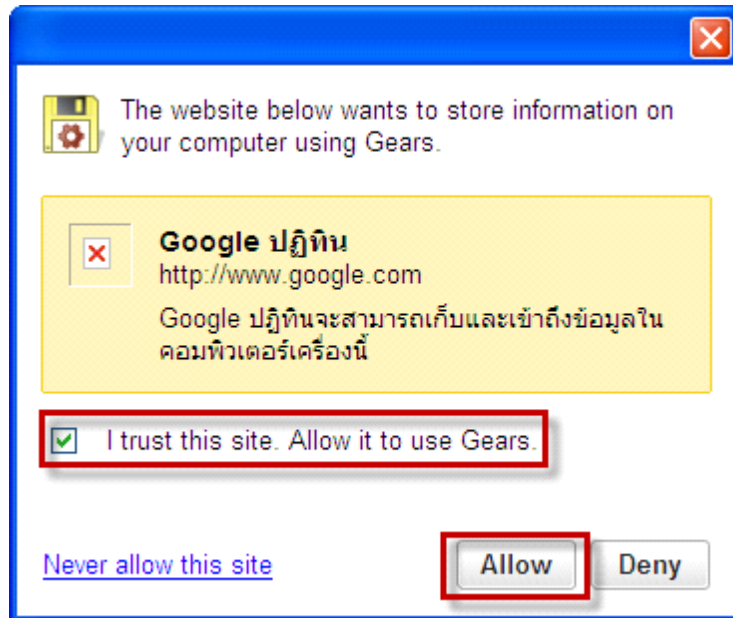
The website below wants to store information on your computer using Gears.

Google ปฏิทิน
http://www.google.com
Google ปฏิทินจะสามารถเก็บและเข้าถึงข้อมูลในคอมพิวเตอร์เครื่องนี้

I trust this site. Allow it to use Gears.

Never allow this site

Allow

Deny